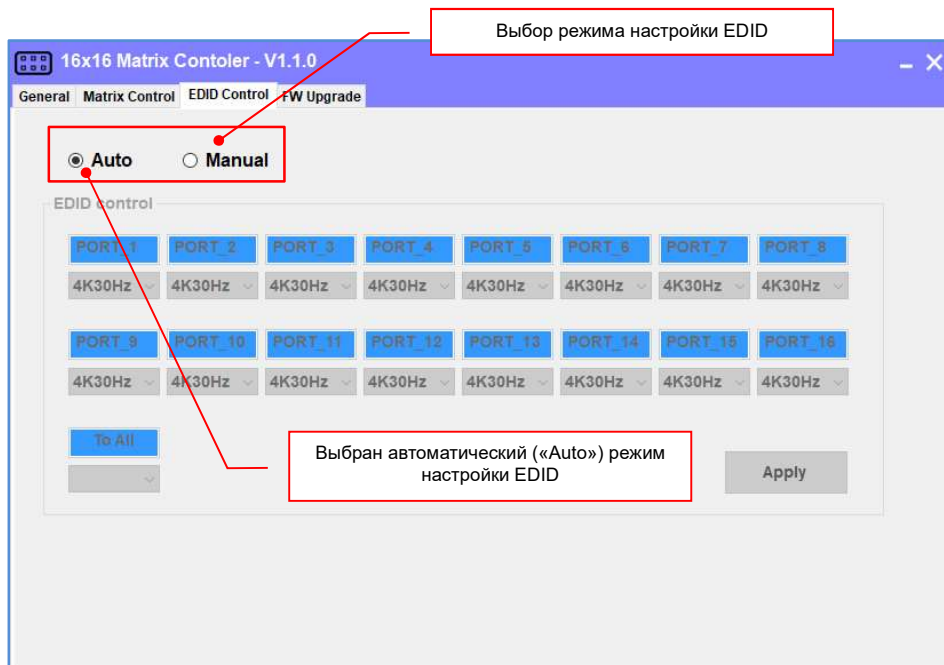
Выбор режима настройки EDID

16x16 Matrix Contoler - V1.1.0

General | Matrix Control | EDID Control | FW Upgrade

Auto
Manual

EDID control

| PORT_1 | PORT_2 | PORT_3 | PORT_4 | PORT_5 | PORT_6 | PORT_7 | PORT_8 |
|---|---|---|---|---|---|---|---|
| 4K30Hz | 4K30Hz | 4K30Hz | 4K30Hz | 4K30Hz | 4K30Hz | 4K30Hz | 4K30Hz |

| PORT_9 | PORT_10 | PORT_11 | PORT_12 | PORT_13 | PORT_14 | PORT_15 | PORT_16 |
|---|---|---|---|---|---|---|---|
| 4K30Hz | 4K30Hz | 4K30Hz | 4K30Hz | 4K30Hz | 4K30Hz | 4K30Hz | 4K30Hz |

To All

Выбран автоматический («Auto») режим настройки EDID

Apply